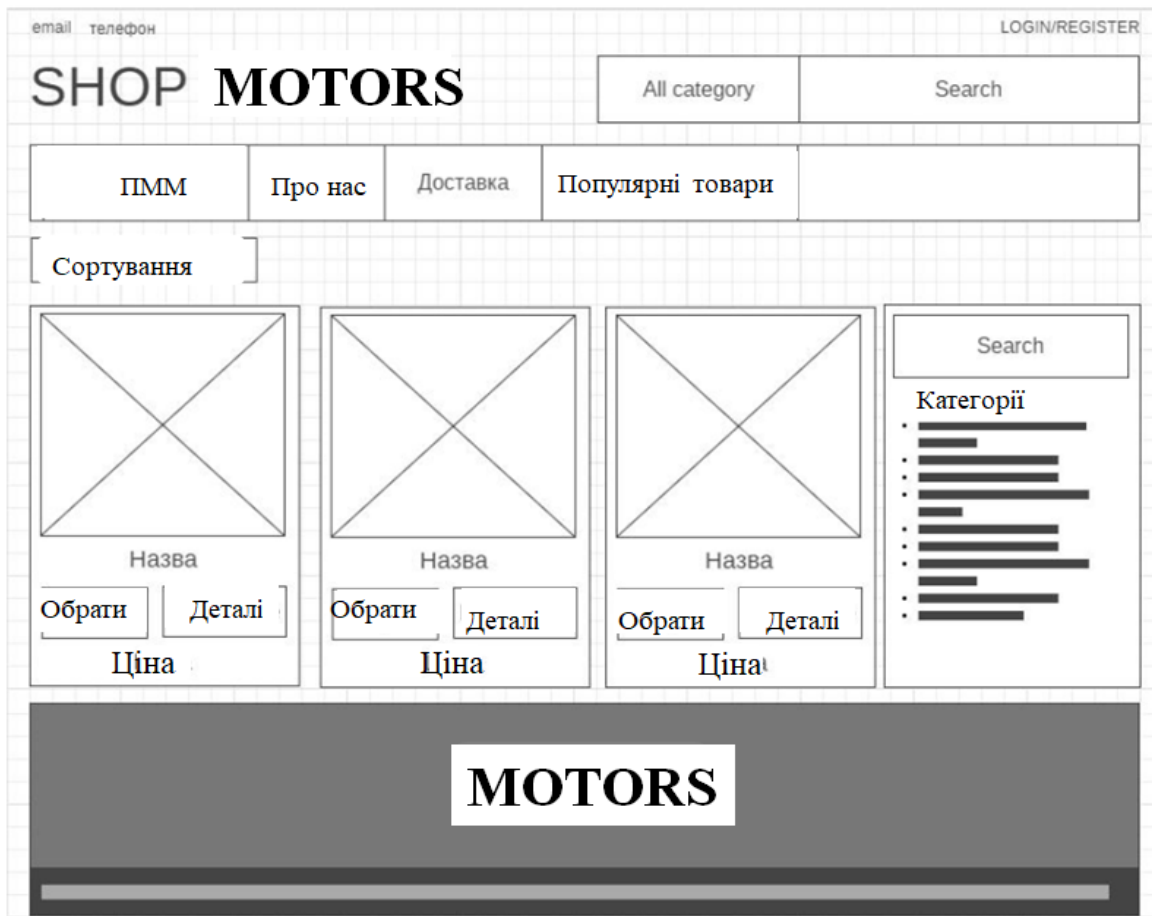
email телефон

LOGIN/REGISTER

SHOP MOTORS

All category

Search

ПММ

Про нас

Доставка

Популярні товари

Сортування

Назва

Обрати

Деталі

Ціна

Назва

Обрати

Деталі

Ціна

Назва

Обрати

Деталі

Ціна

Search

Категорії

MOTORS